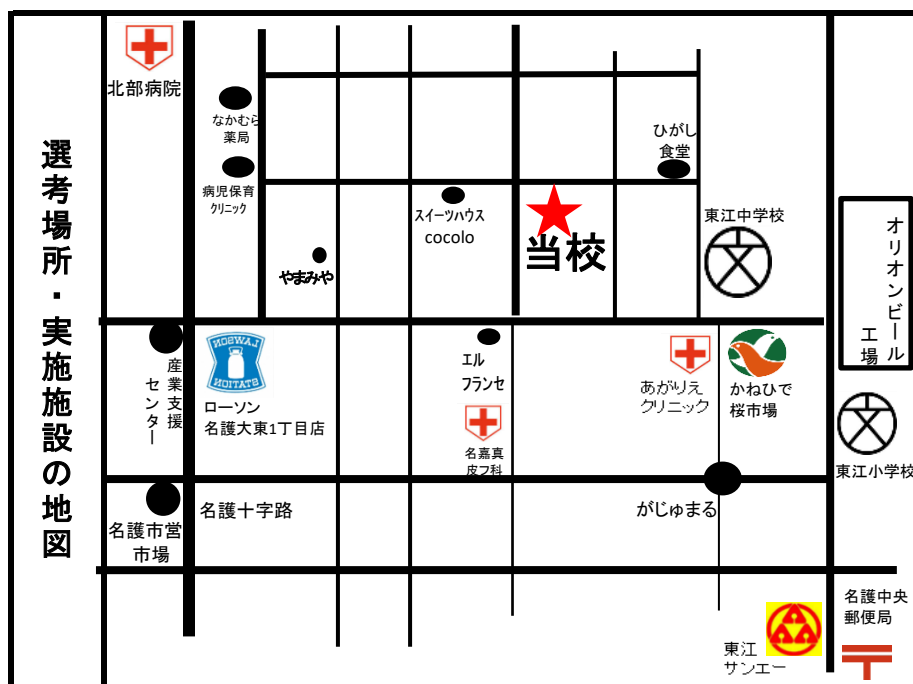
選考場所・実施施設の地図

北部病院

なかむら薬局

病児保育クリニック

やまみや

スイーツハウス cocolo

当校

ひがし食堂

東江中学校

オリオンビール工場

産業支援センター

LAWSON STATION

ローソン名護大東1丁目店

エルフランセ

名嘉真皮フ科

あがりえクリニック

かねひで桜市場

東江小学校

名護十字路

名護市営市場

がじゅまる

名護中央郵便局

東江サンエー